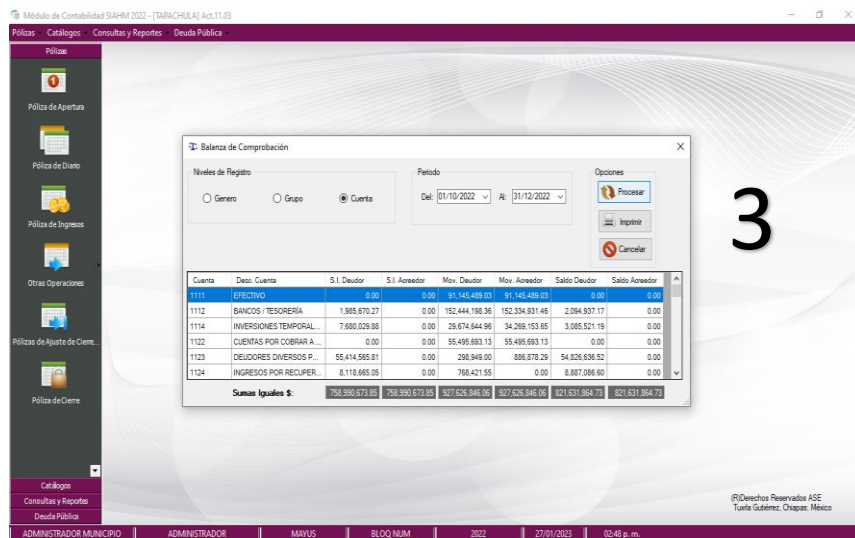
Módulo de Contabilidad SIAHM 2022 - [TAPACHULA] Act.11.03

Pólizas Catálogos Consultas y Reportes Deuda Pública

Pólizas

Póliza de Apertura

Póliza de Diario

Póliza de Ingresos

Otras Operaciones

Pólizas de Ajuste de Cierre...

Póliza de Cierre

Balanza de Comprobación

Niveles de Registro

Genero Grupo Cuenta

Periodo

Del: 01/10/2022 Al: 31/12/2022

Opciones

Procesar

Imprimir

Cancelar

| Cuenta | Desc. Cuenta | S.I. Deudor | S.I. Acreedor | Mov. Deudor | Mov. Acreedor | Saldo Deudor | Saldo Acreedor |
|---|---|---|---|---|---|---|---|
| 1111 | EFECTIVO | 0.00 | 0.00 | 91,145,489.03 | 91,145,489.03 | 0.00 | 0.00 |
| 1112 | BANCOS / TESORERÍA | 1,985,670.27 | 0.00 | 152,444,198.36 | 152,334,931.46 | 2,094,937.17 | 0.00 |
| 1114 | INVERSIONES TEMPORAL... | 7,680,029.88 | 0.00 | 29,674,644.96 | 34,269,153.65 | 3,085,521.19 | 0.00 |
| 1122 | CUENTAS POR COBRAR A ... | 0.00 | 0.00 | 55,495,693.13 | 55,495,693.13 | 0.00 | 0.00 |
| 1123 | DEUDORES DIVERSOS P... | 55,414,565.81 | 0.00 | 298,949.00 | 886,878.29 | 54,826,636.52 | 0.00 |
| 1124 | INGRESOS POR RECUPER... | 8,118,665.05 | 0.00 | 768,421.55 | 0.00 | 8,887,086.60 | 0.00 |

Sumas Iguales $: 758,990,673.85 758,990,673.85 927,626,846.06 927,626,846.06 821,631,864.73 821,631,864.73

3

Catálogos
Consultas y Reportes
Deuda Pública

(R)Derechos Reservados ASE
Tuxtla Gutiérrez, Chiapas; México

ADMINISTRADOR MUNICIPIO | ADMINISTRADOR | MAYUS | BLOQ NUM | 2022 | 27/01/2023 | 02:48 p. m.